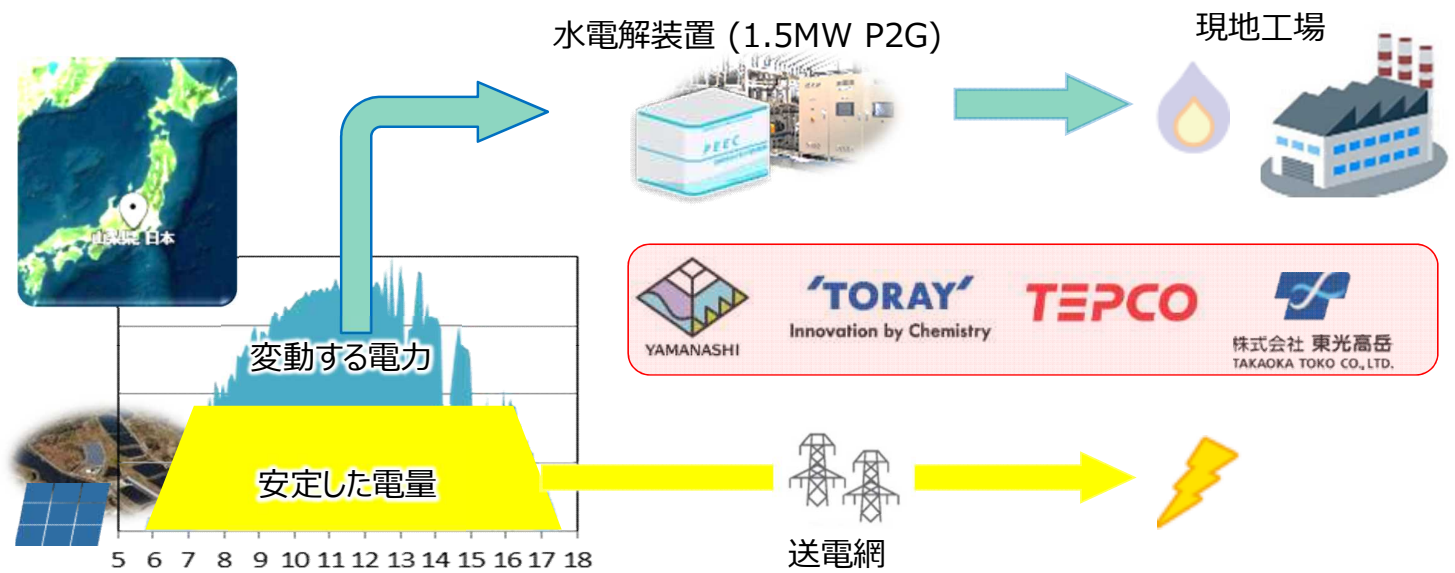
水電解装置 (1.5MW P2G)

現地工場

山梨県 日本

PEEC

YAMANASHI

'TORAY'
Innovation by Chemistry

TEPCO

株式会社 東光高岳
TAKAOKA TOKO CO., LTD.

変動する電力

安定した電量

5 6 7 8 9 10 11 12 13 14 15 16 17 18

送電網